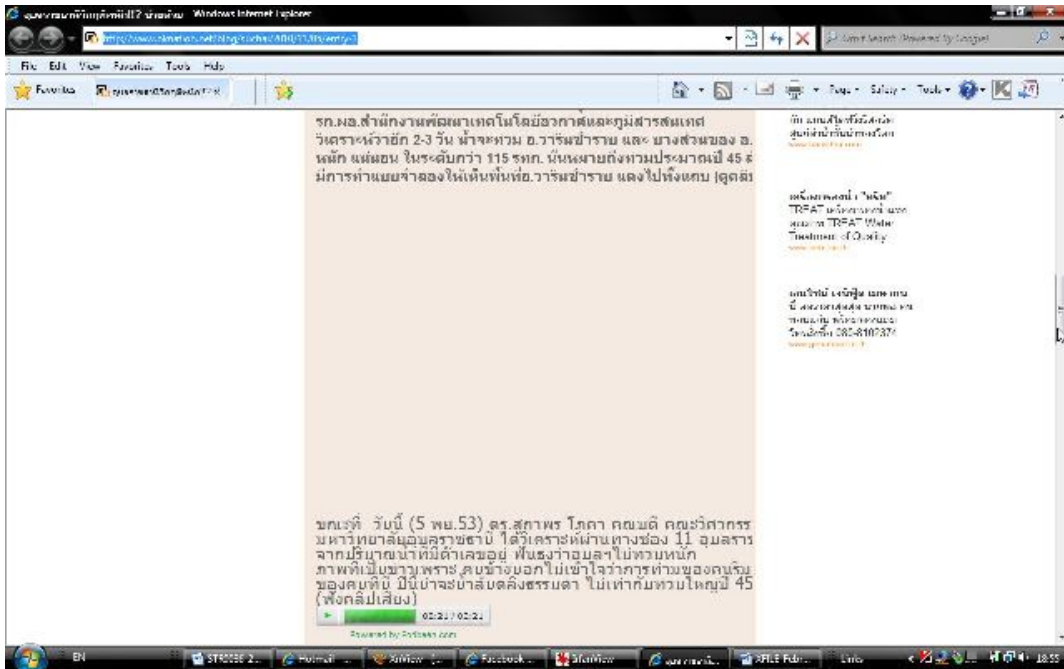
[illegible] - Windows Internet Explorer

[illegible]

File Edit View Favorites Tools Help

Favorites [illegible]

Page Safety Tools

รก.ผอ.สำนักงานพัฒนาเทคโนโลยีอวกาศและภูมิสารสนเทศ วิเคราะห์ว่าอีก 2-3 วัน น้ำจะท่วม อ.วารินชำราบ และ บางส่วนของ อ. หนัก แน่นอน ในระดับกว่า 115 รทก. นั่นหมายถึงท่วมประมาณปี 45 มีการทำแนวจำลองให้เห็นทั้งอ.วารินชำราบ แดงไปทั้งแถบ [ดูคลิ

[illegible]

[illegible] "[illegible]" TPFAT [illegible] TPFAT Water Treatment of Quality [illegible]

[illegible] 080-8102374 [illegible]

ขณะที่ วันนี้ (5 พย.53) ดร.สุภาพร โภคา คณบดี คณะวิศวกรร มหาวิทยาลัยอุบลราชธานี ได้วิเคราะห์ผ่านทางช่อง 11 อุบลราช จากปริมาณน้ำที่มีตัวเลขอยู่ ฟันธงว่าอุบลฯไม่ท่วมหนัก ภาพที่เป็นข่าวแพร่ คนข้างนอกไม่เข้าใจว่าการท่วมของคนริม ของคนที่นี่ ปีนี้น้ำจะขึ้นปกติธรรมดา ไม่เท่ากับท่วมใหญ่ปี 45 (ฟังคลิปเสียง)

02:23 / 02:23

Powered by Podbean.com

EN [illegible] Hotmail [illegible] Facebook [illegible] 18:55